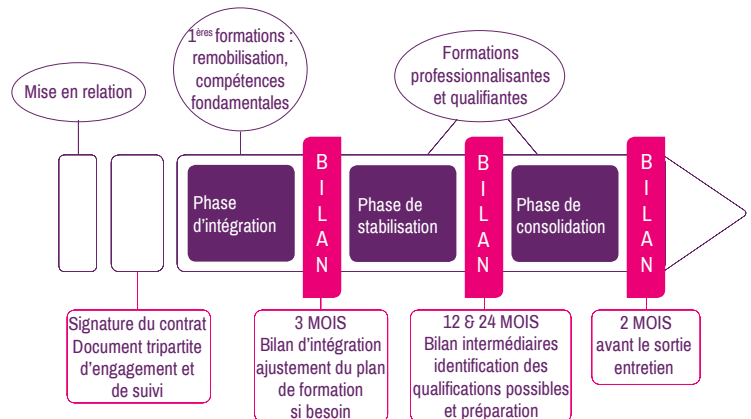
Mise en relation

$1^{ères}$ formations : remobilisation, compétences fondamentales

Formations professionnalisantes et qualifiantes

Phase d'intégration

B I L A N

Phase de stabilisation

B I L A N

Phase de consolidation

B I L A N

Signature du contrat Document tripartite d'engagement et de suivi

3 MOIS Bilan d'intégration ajustement du plan de formation si besoin

12 & 24 MOIS Bilan intermédiaires identification des qualifications possibles et préparation

2 MOIS avant le sortie entretien